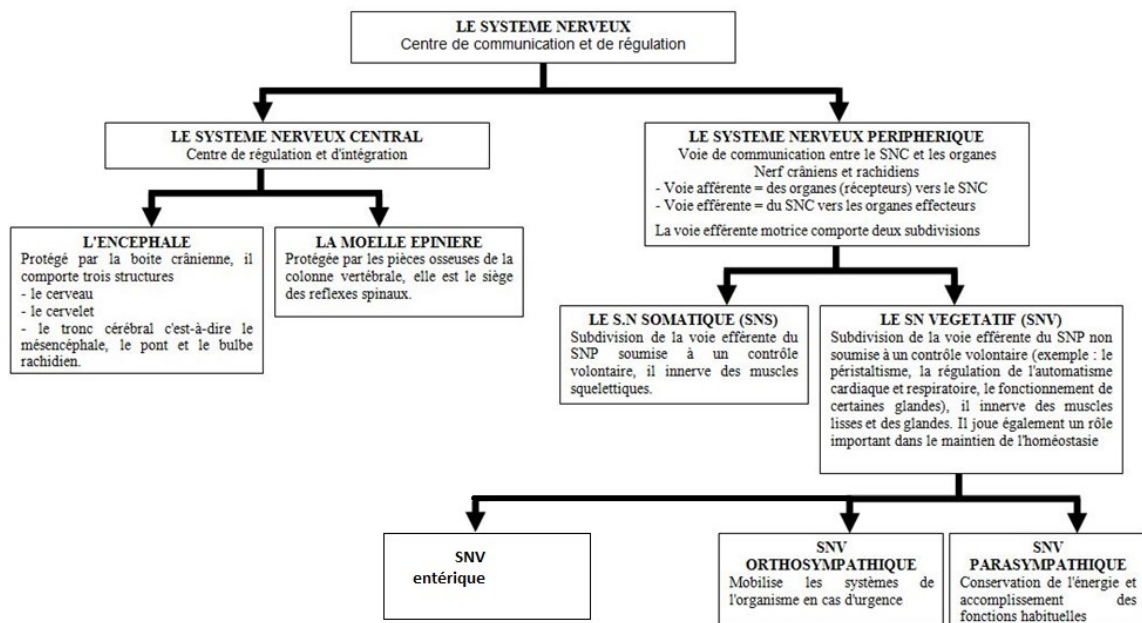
LE SYSTEME NERVEUX
Centre de communication et de régulation

LE SYSTEME NERVEUX CENTRAL
Centre de régulation et d'intégration

L'ENCEPHALE
Protégé par la boite crânienne, il comporte trois structures
- le cerveau
- le cervelet
- le tronc cérébral c'est-à-dire le mésencéphale, le pont et le bulbe rachidien.

LA MOELLE EPINIERE
Protégée par les pièces osseuses de la colonne vertébrale, elle est le siège des reflexes spinaux.

LE SYSTEME NERVEUX PERIPHERIQUE
Voie de communication entre le SNC et les organes
Nerf crâniens et rachidiens
- Voie afférente = des organes (récepteurs) vers le SNC
- Voie efférente = du SNC vers les organes effecteurs
La voie efférente motrice comporte deux subdivisions

LE S.N SOMATIQUE (SNS)
Subdivision de la voie efférente du SNP soumise à un contrôle volontaire, il innerve des muscles squelettiques.

LE SN VEGETATIF (SNV)
Subdivision de la voie efférente du SNP non soumise à un contrôle volontaire (exemple : le péristaltisme, la régulation de l'automatisme cardiaque et respiratoire, le fonctionnement de certaines glandes), il innerve des muscles lisses et des glandes. Il joue également un rôle important dans le maintien de l'homéostasie

SNV
entérique

SNV
ORTHOSYMPATHIQUE
Mobilise les systèmes de l'organisme en cas d'urgence

SNV
PARASYMPATHIQUE
Conservation de l'énergie et accomplissement des fonctions habituelles